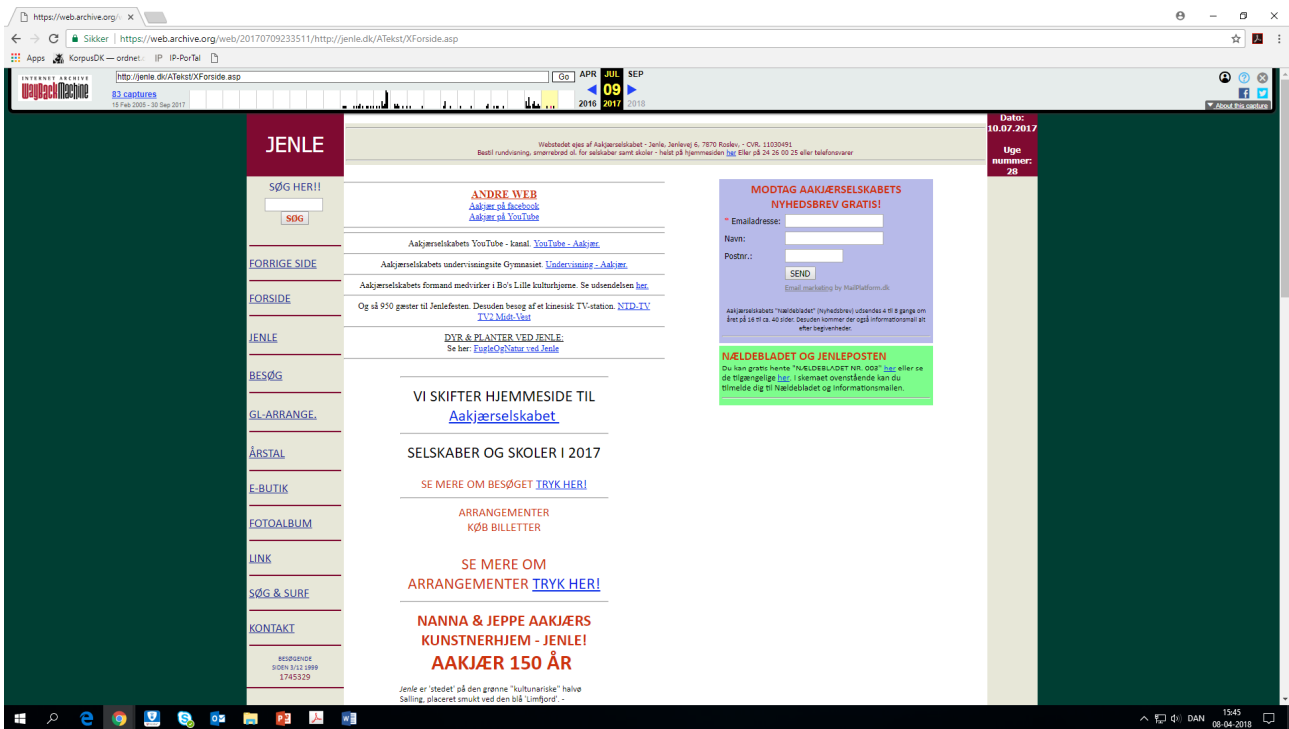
https://web.archive.org/

Sikker | https://web.archive.org/web/20170709233511/http://jenle.dk/ATekst/XForside.asp

Apps KorpusDK — ordnet IP-PorTal

INTERNET ARCHIVE WayBackMachine
http://jenle.dk/ATekst/XForside.asp Go
83 captures
15 Feb 2009 - 30 Sep 2017
APR JUL SEP
2016 09 2017 2018
About this capture

JENLE

Webstedet ejes af Aakjærselskabet - Jenle, Jenlevej 6, 7870 Roslev. - CVR. 11030491
Bestil rundvisning, smørrebrød ol. for selskaber samt skoler - helst på hjemmesiden her Eller på 24 26 00 25 eller telefonsvarer

Dato: 10.07.2017

Uge nummer: 28

SØG HER!!
SØG

FORRIGE SIDE
FORSIDE
JENLE
BESØG
GL-ARRANGE.
ÅRSTAL
E-BUTIK
FOTOALBUM
LINK
SØG & SURF
KONTAKT

BESØGENDE SIDEN 3/12 1999
1745329

ANDRE WEB
Aakjær på facebook
Aakjær på YouTube

Aakjærselskabets YouTube - kanal. YouTube - Aakjær.

Aakjærselskabets undervisningsite Gymnasiet. Undervisning - Aakjær.

Aakjærselskabets formand medvirker i Bo's Lille kulturbjørne. Se udsendelsen her.

Og så 950 gæster til Jenlefesten. Desuden besøg af et kinesisk TV-station. NTD-TV TV2 Midt-Vest

DYR & PLANTER VED JENLE:
Se her: FugleOgNatur ved Jenle

VI SKIFTER HJEMMESIDE TIL
Aakjærselskabet

SELSKABER OG SKOLER I 2017

SE MERE OM BESØGET TRYK HER!

ARRANGEMENTER
KØB BILLETTER

SE MERE OM ARRANGEMENTER TRYK HER!

NANNA & JEPPE AAKJÆRS KUNSTNERHJEM - JENLE!
AAKJÆR 150 ÅR

Jenle er 'stedet' på den grønne "kulturariske" halvø Salling, placeret smukt ved den blå 'Limfjord'. -

MODTAG AAKJÆRSELSKABETS NYHEDSBREV GRATIS!
* Emailadresse:
Navn:
Postnr.:
SEND
Email marketing by MailPlatform.dk

Aakjærselskabets "Nældebladet" (Nyhedsbrev) udsendes 4 til 8 gange om året på 16 til ca. 40 sider. Desuden kommer der også informationsmail alt efter begivenheder.

NÆLDEBLADET OG JENLEPOSTEN
Du kan gratis hente "NÆLDEBLADET NR. 003" her eller se de tilgængelige her. I skemaet ovenstående kan du tilmelde dig til Nældebladet og informationsmailen.

DAN 15:45 08-04-2018